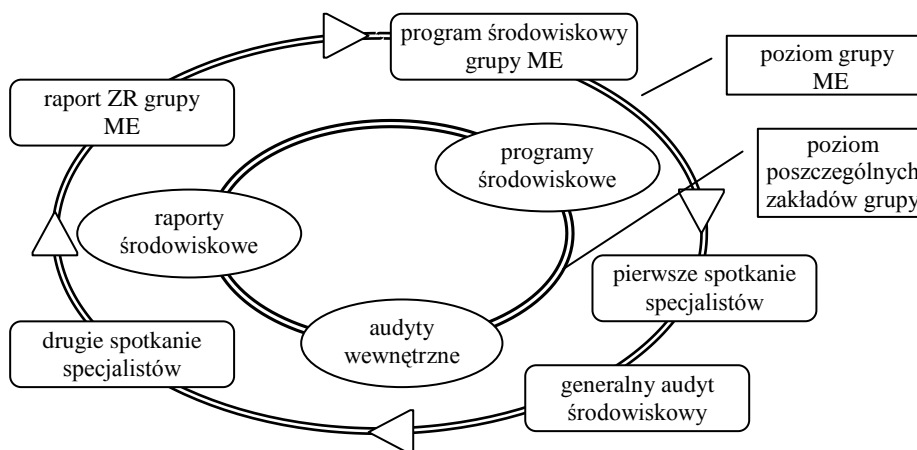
program środowiskowy grupy ME

poziom grupy ME

raport ZR grupy ME

poziom poszczególnych zakładów grupy

programy środowiskowe

raporty środowiskowe

pierwsze spotkanie specjalistów

audyty wewnętrzne

drugie spotkanie specjalistów

generalny audyt środowiskowy